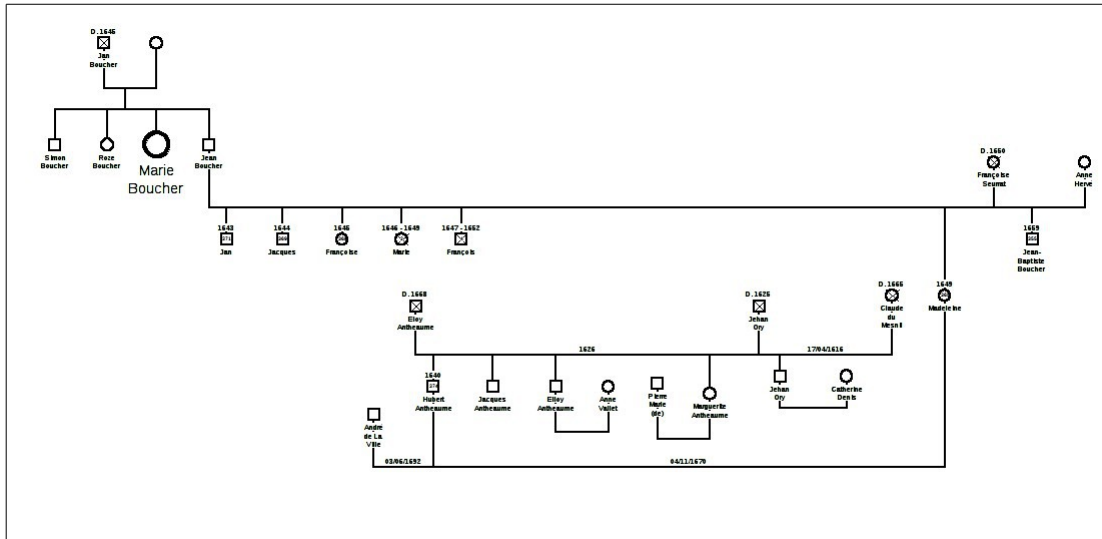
D. 1646
Jan Boucher

Simon Boucher
Roze Boucher
Marie Boucher
Jean Boucher

D. 1650
Françoise Seumat
Anne Herve

1643
Jan
1644
Jacques
1646
Françoise
1646 - 1649
Marie
1647 - 1662
François

1669
Jean-Baptiste Boucher

D. 1668
Elloy Antheaume
D. 1626
Jehan Ory
D. 1666
Claude du Mesnil
1649
Madeleine

1626
17/04/1616

1640
Hubert Antheaume
Jacques Antheaume
Elloy Antheaume
Anne Vallet
Pierre Maye (de)
Marguerite Antheaume
Jehan Ory
Catherine Denis

Andre de La Ville

03/06/1692
04/11/1670